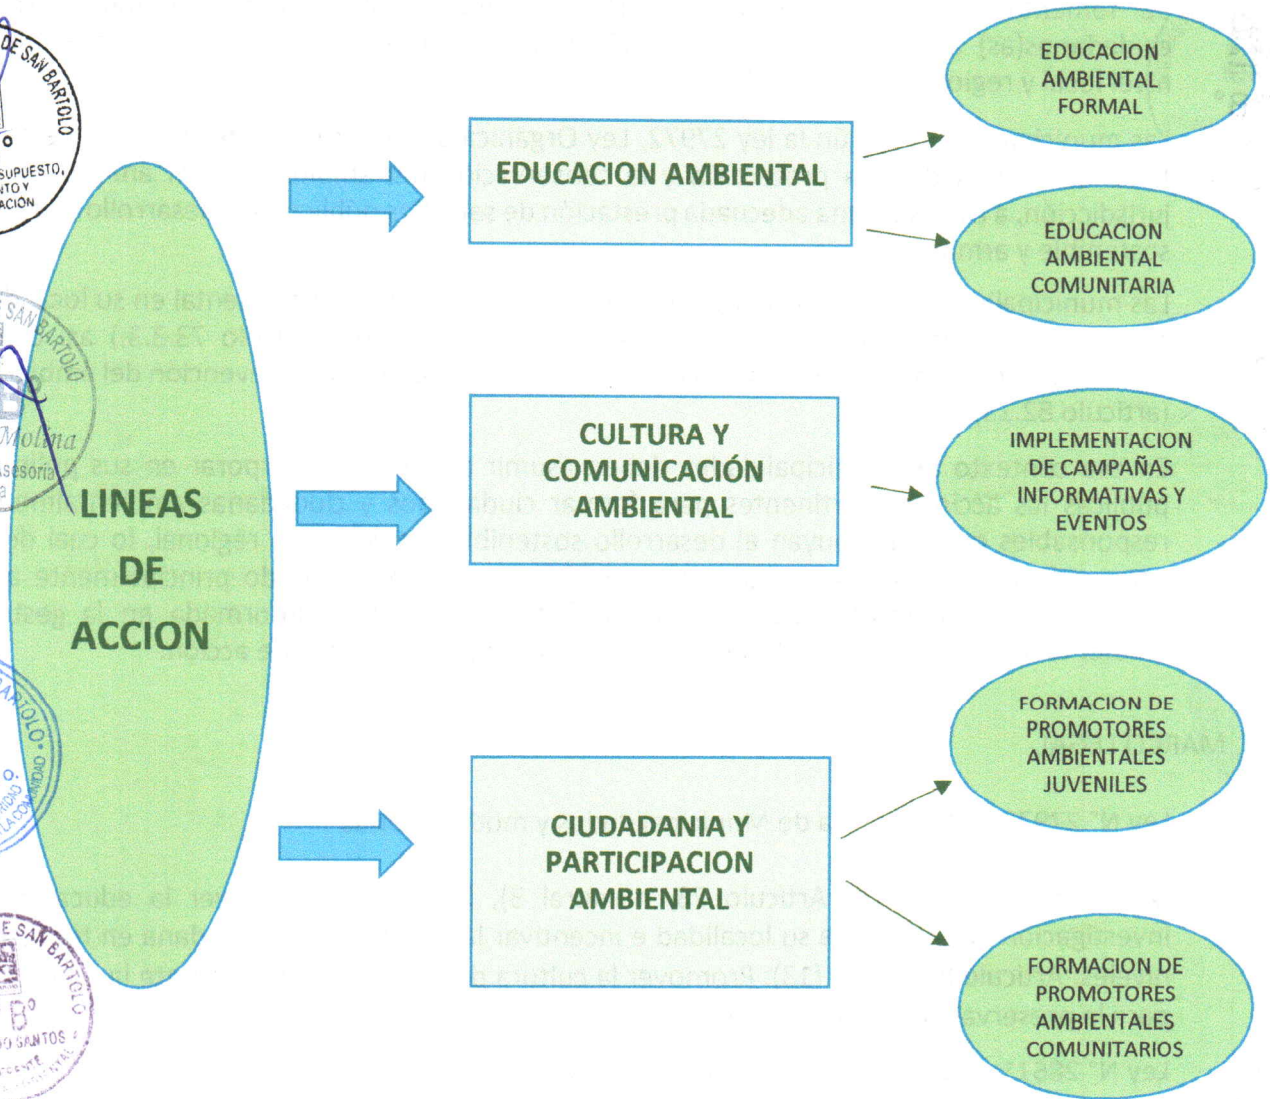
LINEAS DE ACCION

EDUCACION AMBIENTAL

EDUCACION AMBIENTAL FORMAL

EDUCACION AMBIENTAL COMUNITARIA

CULTURA Y COMUNICACIÓN AMBIENTAL

IMPLEMENTACION DE CAMPAÑAS INFORMATIVAS Y EVENTOS

CIUDADANIA Y PARTICIPACION AMBIENTAL

FORMACION DE PROMOTORES AMBIENTALES JUVENILES

FORMACION DE PROMOTORES AMBIENTALES COMUNITARIOS

DE SAN BARTOLO
SUPUESTO,
NTO Y
ACION

SAN BARTOLO
Molina
Asesoria

BARTOLO

E SAN BARTOLO
O SANTOS